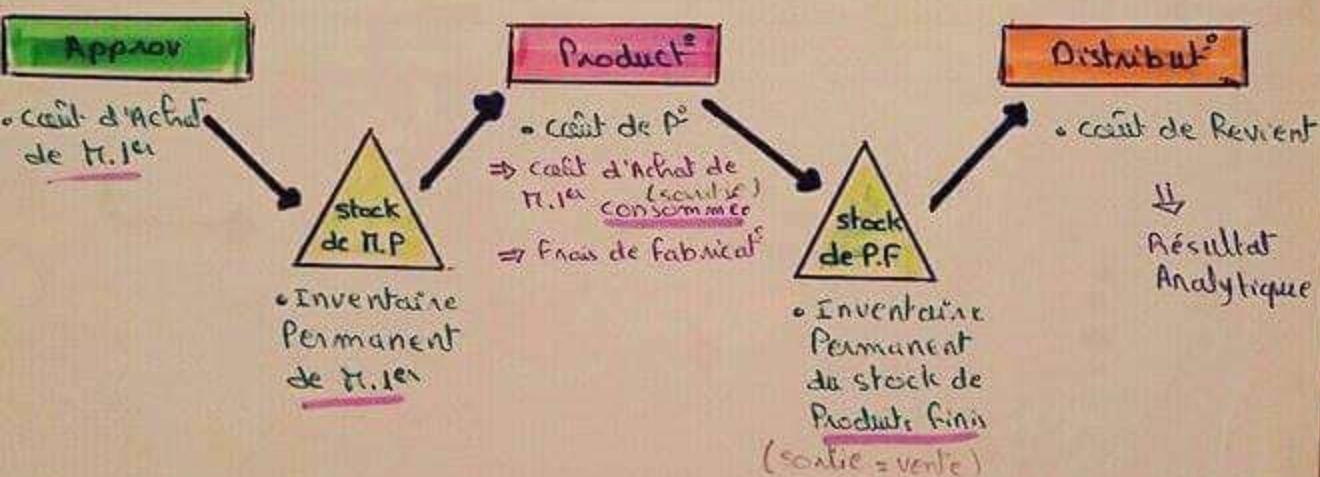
Approv

• coût d'Achat de M.1ère

stock de M.P

• Inventaire Permanent de M.1ère

Product°

• coût de P°

⇒ coût d'Achat de M.1ère (sortie) consommée

⇒ Frais de fabricat°

stock de P.F

• Inventaire Permanent du stock de Produits finis (sortie = vente)

Distribut°

• coût de Revient

⇓

Résultat Analytique